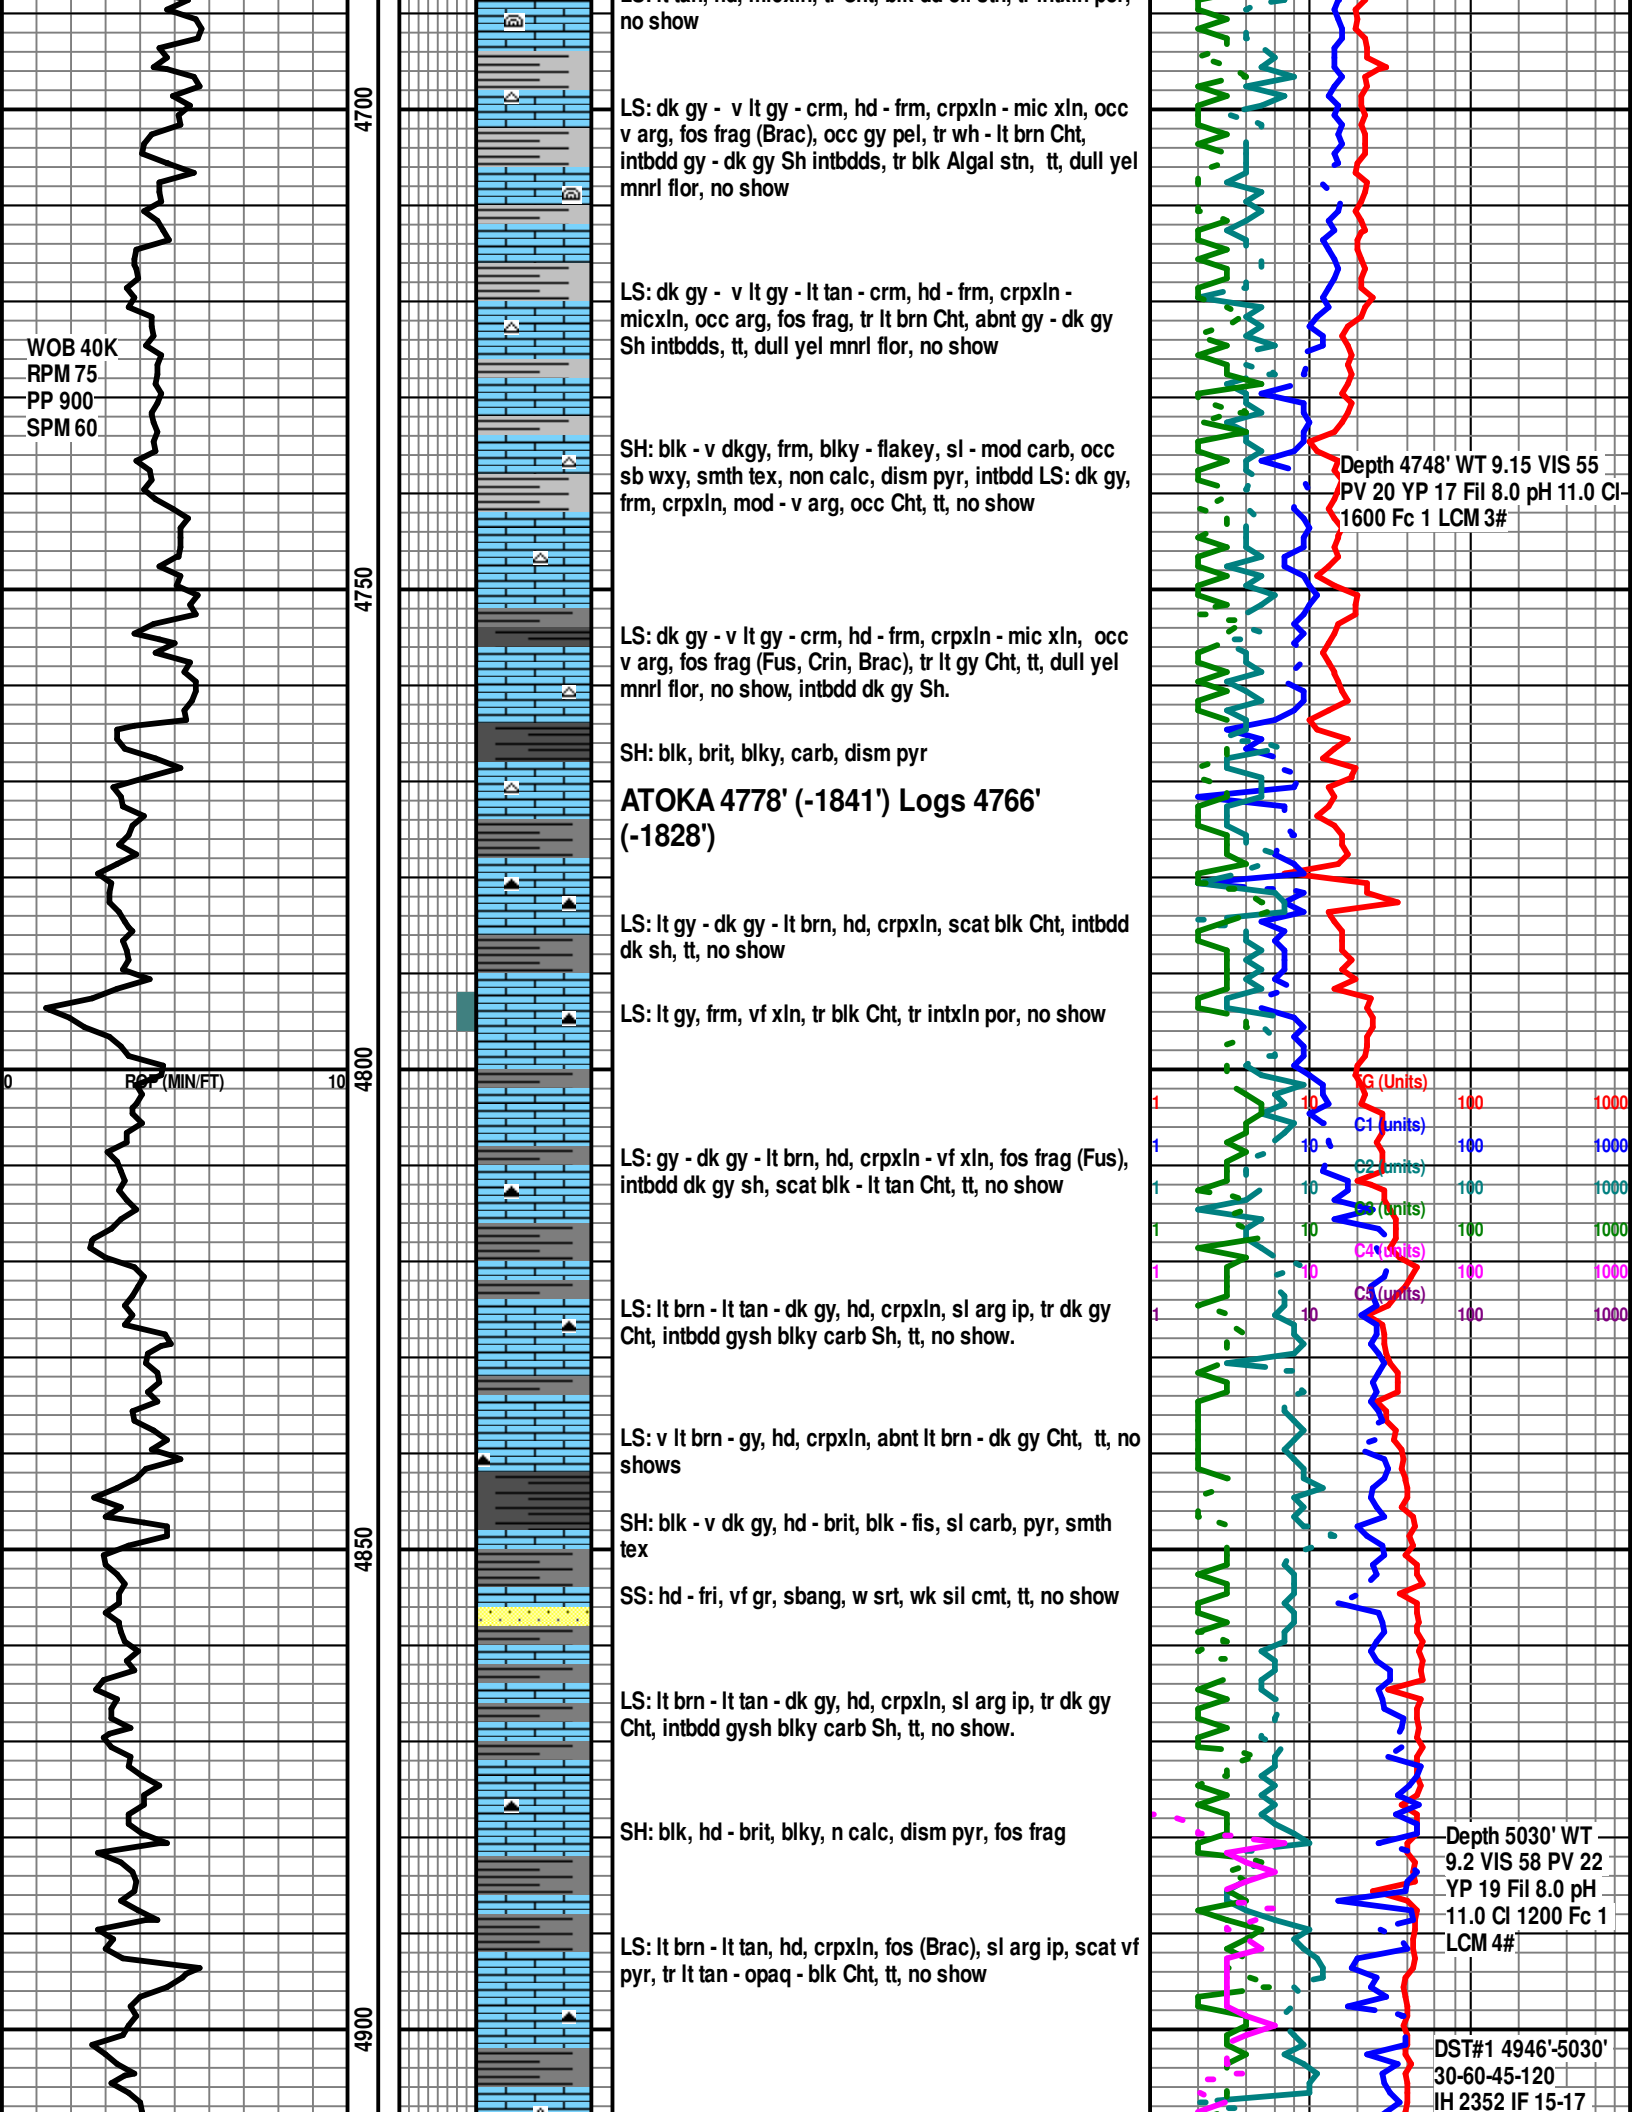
no show

LS: dk gy - v lt gy - crm, hd - frm, crpxln - mic xln, occ v arg, fos frag (Brac), occ gy pel, tr wh - lt brn Cht, intbdd gy - dk gy Sh intbdds, tr blk Algal stn, tt, dull yel mnrl flor, no show

LS: dk gy - v lt gy - lt tan - crm, hd - frm, crpxln - micxln, occ arg, fos frag, tr lt brn Cht, abnt gy - dk gy Sh intbdds, tt, dull yel mnrl flor, no show

SH: blk - v dkgy, frm, blky - flakey, sl - mod carb, occ sb wxy, smth tex, non calc, dism pyr, intbdd LS: dk gy, frm, crpxln, mod - v arg, occ Cht, tt, no show

LS: dk gy - v lt gy - crm, hd - frm, crpxln - mic xln, occ v arg, fos frag (Fus, Crin, Brac), tr lt gy Cht, tt, dull yel mnrl flor, no show, intbdd dk gy Sh.

SH: blk, brit, blky, carb, dism pyr

ATOKA 4778' (-1841') Logs 4766' (-1828')

LS: lt gy - dk gy - lt brn, hd, crpxln, scat blk Cht, intbdd dk sh, tt, no show

LS: lt gy, frm, vf xln, tr blk Cht, tr intxln por, no show

LS: gy - dk gy - lt brn, hd, crpxln - vf xln, fos frag (Fus), intbdd dk gy sh, scat blk - lt tan Cht, tt, no show

LS: lt brn - lt tan - dk gy, hd, crpxln, sl arg ip, tr dk gy Cht, intbdd gysh blky carb Sh, tt, no show.

LS: v lt brn - gy, hd, crpxln, abnt lt brn - dk gy Cht, tt, no shows

SH: blk - v dk gy, hd - brit, blk - fis, sl carb, pyr, smth tex

SS: hd - fri, vf gr, sbang, w srt, wk sil cmt, tt, no show

LS: lt brn - lt tan - dk gy, hd, crpxln, sl arg ip, tr dk gy Cht, intbdd gysh blky carb Sh, tt, no show.

SH: blk, hd - brit, blky, n calc, dism pyr, fos frag

LS: lt brn - lt tan, hd, crpxln, fos (Brac), sl arg ip, scat vf pyr, tr lt tan - opaq - blk Cht, tt, no show

4700
4750
4800
4850
4900

WOB 40K
RPM 75
PP 900
SPM 60

0 ROP (MIN/FT) 10

Depth 4748' WT 9.15 VIS 55 PV 20 YP 17 Fil 8.0 pH 11.0 Cl-1600 Fc 1 LCM 3#

TG (Units) 1 10 100 1000
C1 (units) 1 10 100 1000
C2 (units) 1 10 100 1000
C3 (units) 1 10 100 1000
C4 (units) 1 10 100 1000
C5 (units) 1 10 100 1000

Depth 5030' WT 9.2 VIS 58 PV 22 YP 19 Fil 8.0 pH 11.0 Cl 1200 Fc 1 LCM 4#

DST#1 4946'-5030'
30-60-45-120
IH 2352 IF 15-17